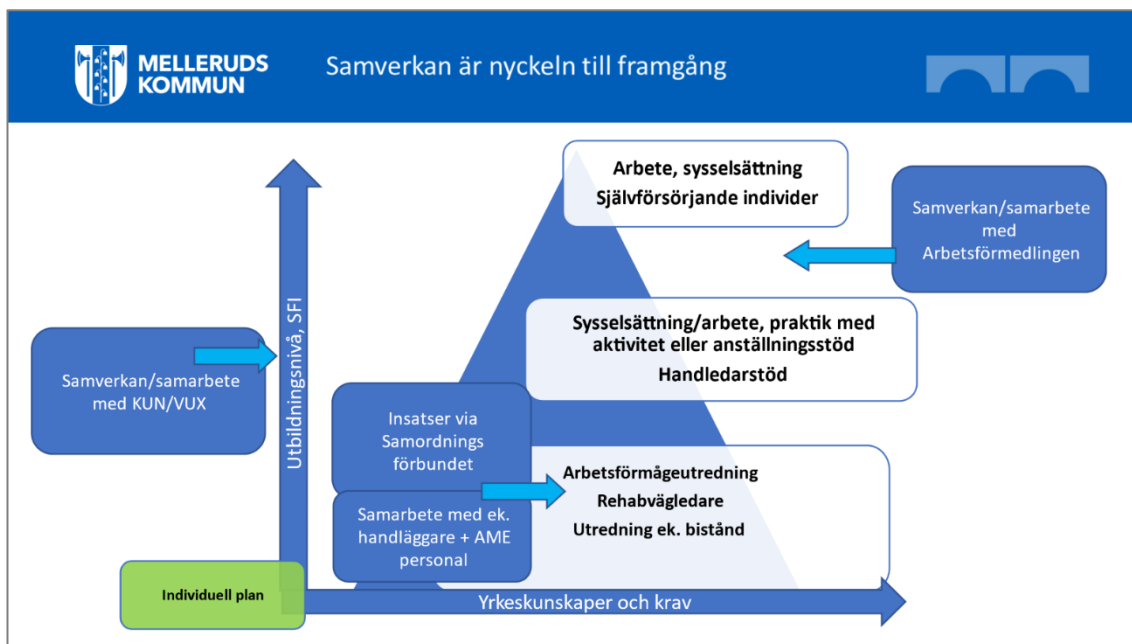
MELLERUDS KOMMUN

Samverkan är nyckeln till framgång

Arbete, sysselsättning
Självförsörjande individer

Samverkan/samarbete med Arbetsförmedlingen

Sysselsättning/arbete, praktik med aktivitet eller anställningsstöd
Handledarstöd

Samverkan/samarbete med KUN/VUX

Utbildningsnivå, SFI

Insatser via Samordnings förbundet

Arbetsförmågeutredning
Rehabvägledare
Utredning ek. bistånd

Samarbete med ek. handläggare + AME personal

Individuell plan

Yrkeskunskaper och krav